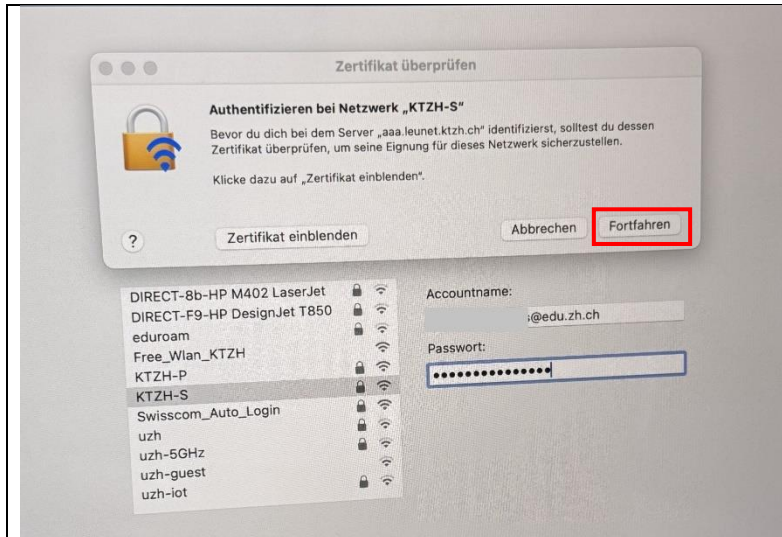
Zertifikat überprüfen

Authentifizieren bei Netzwerk „KTZH-S"

Bevor du dich bei dem Server „aaa.leunet.ktzh.ch" identifizierst, solltest du dessen Zertifikat überprüfen, um seine Eignung für dieses Netzwerk sicherzustellen.

Klicke dazu auf „Zertifikat einblenden".

?

Zertifikat einblenden

Abbrechen

Fortfahren

DIRECT-8b-HP M402 LaserJet
DIRECT-F9-HP DesignJet T850
eduroam
Free_Wlan_KTZH
KTZH-P
KTZH-S
Swisscom_Auto_Login
uzh
uzh-5GHz
uzh-guest
uzh-iot

Accountname:
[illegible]@edu.zh.ch

Passwort:
••••••••••••••••